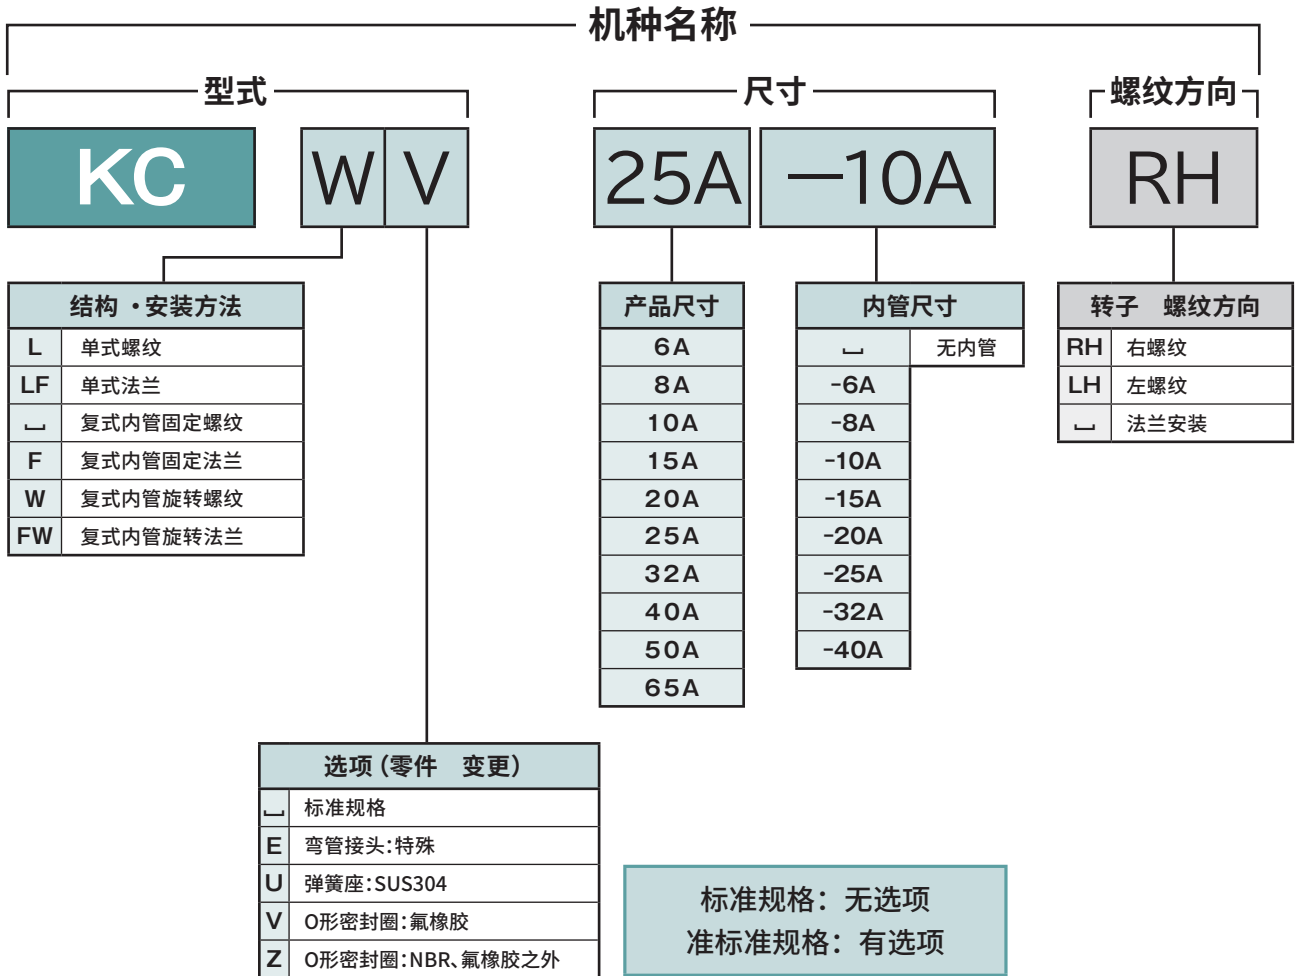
机种名称

型式

尺寸

螺纹方向

KC

W

V

25A

—10A

RH

| 结构 ・安装方法 | |
|---|---|
| L | 单式螺纹 |
| LF | 单式法兰 |
| ␣ | 复式内管固定螺纹 |
| F | 复式内管固定法兰 |
| W | 复式内管旋转螺纹 |
| FW | 复式内管旋转法兰 |

| 产品尺寸 |
|---|
| 6A |
| 8A |
| 10A |
| 15A |
| 20A |
| 25A |
| 32A |
| 40A |
| 50A |
| 65A |

| 内管尺寸 | |
|---|---|
| ␣ | 无内管 |
| -6A | |
| -8A | |
| -10A | |
| -15A | |
| -20A | |
| -25A | |
| -32A | |
| -40A | |

| 转子 螺纹方向 | |
|---|---|
| RH | 右螺纹 |
| LH | 左螺纹 |
| ␣ | 法兰安装 |

| 选项（零件 变更） | |
|---|---|
| ␣ | 标准规格 |
| E | 弯管接头:特殊 |
| U | 弹簧座:SUS304 |
| V | O形密封圈:氟橡胶 |
| Z | O形密封圈:NBR、氟橡胶之外 |

标准规格：无选项
准标准规格：有选项